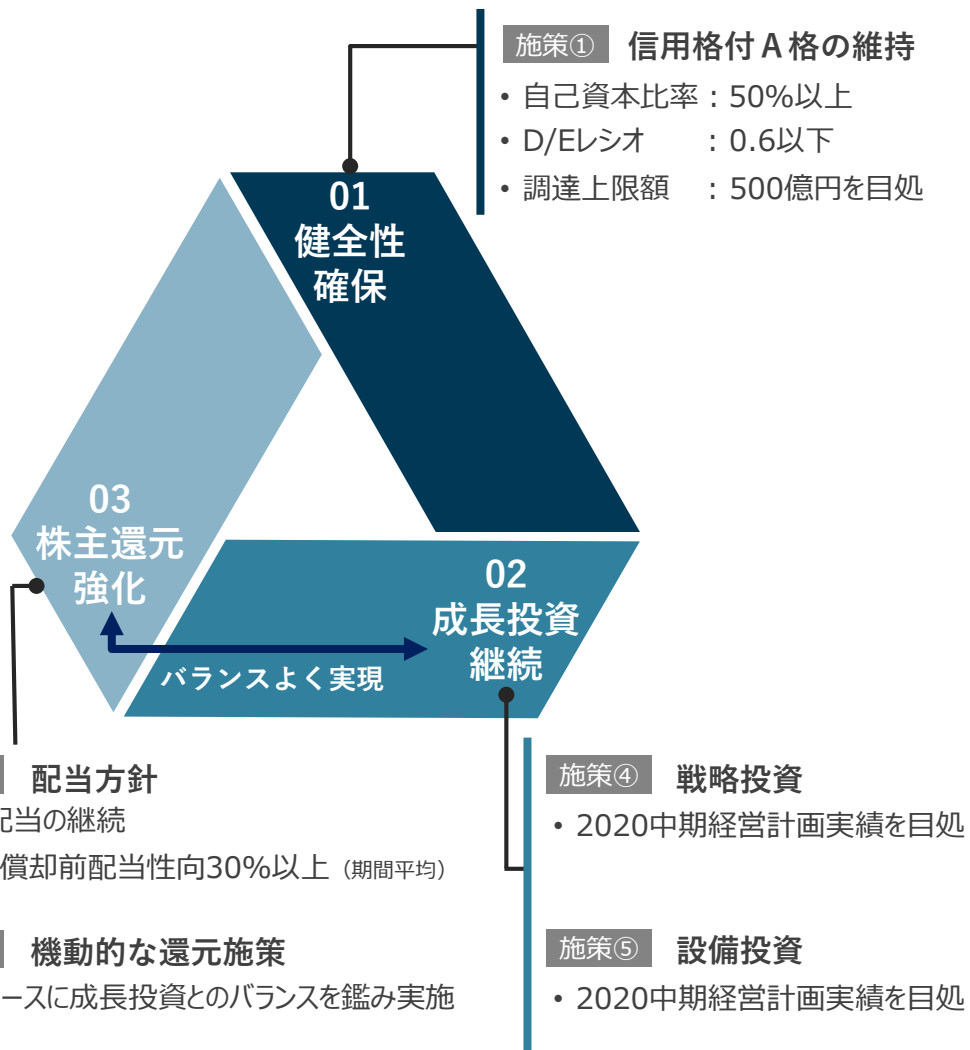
施策① 信用格付A格の維持

• 自己資本比率 : 50%以上
• D/Eレシオ : 0.6以下
• 調達上限額 : 500億円を目処

01
健全性
確保

03
株主還元
強化

02
成長投資
継続

バランスよく実現

配当方針
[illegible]配当の継続
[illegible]償却前配当性向30%以上 (期間平均)

機動的な還元施策
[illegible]ースに成長投資とのバランスを鑑み実施

施策④ 戦略投資
• 2020中期経営計画実績を目処

施策⑤ 設備投資
• 2020中期経営計画実績を目処